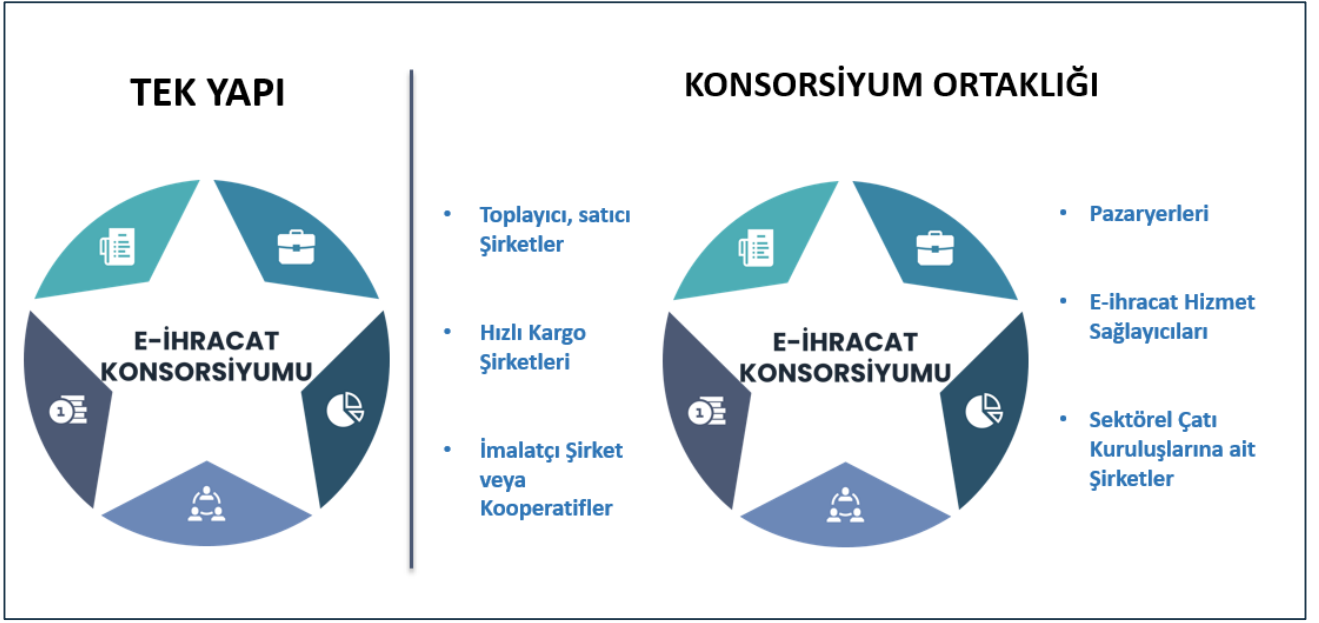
TEK YAPI

E-İHRACAT KONSORSİYUMU

KONSORSİYUM ORTAKLIĞI

• Toplayıcı, satıcı Şirketler

• Hızlı Kargo Şirketleri

• İmalatçı Şirket veya Kooperatifler

E-İHRACAT KONSORSİYUMU

• Pazaryerleri

• E-ihracat Hizmet Sağlayıcıları

• Sektörel Çatı Kuruluşlarına ait Şirketler